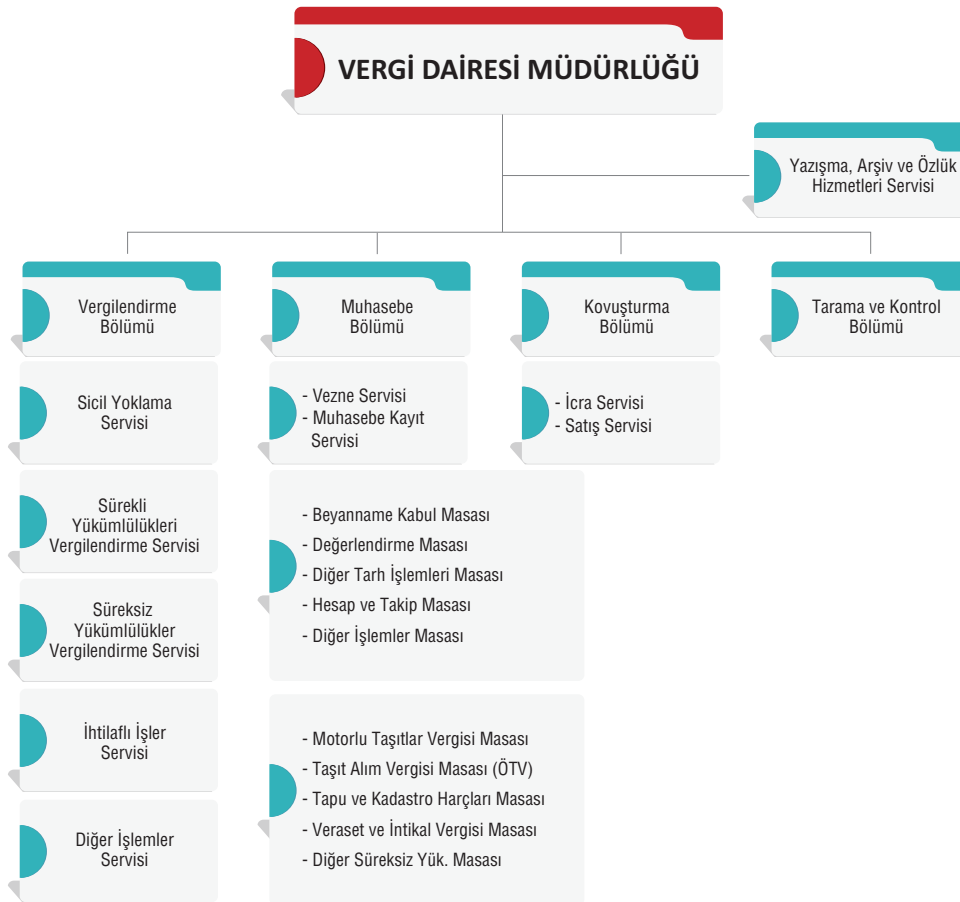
VERGİ DAİRESİ MÜDÜRLÜĞÜ

Yazışma, Arşiv ve Özlük Hizmetleri Servisi

Vergilendirme Bölümü

Muhasebe Bölümü

Kovuşturma Bölümü

Tarama ve Kontrol Bölümü

Sicil Yoklama Servisi

Sürekli Yükümlülükleri Vergilendirme Servisi

Süreksiz Yükümlülükler Vergilendirme Servisi

İhtilaflı İşler Servisi

Diğer İşlemler Servisi

- Vezne Servisi
- Muhasebe Kayıt Servisi

- İcra Servisi
- Satış Servisi

- Beyanname Kabul Masası
- Değerlendirme Masası
- Diğer Tarh İşlemleri Masası
- Hesap ve Takip Masası
- Diğer İşlemler Masası

- Motorlu Taşıtlar Vergisi Masası
- Taşıt Alım Vergisi Masası (ÖTV)
- Tapu ve Kadastro Harçları Masası
- Veraset ve İntikal Vergisi Masası
- Diğer Süreksiz Yük. Masası